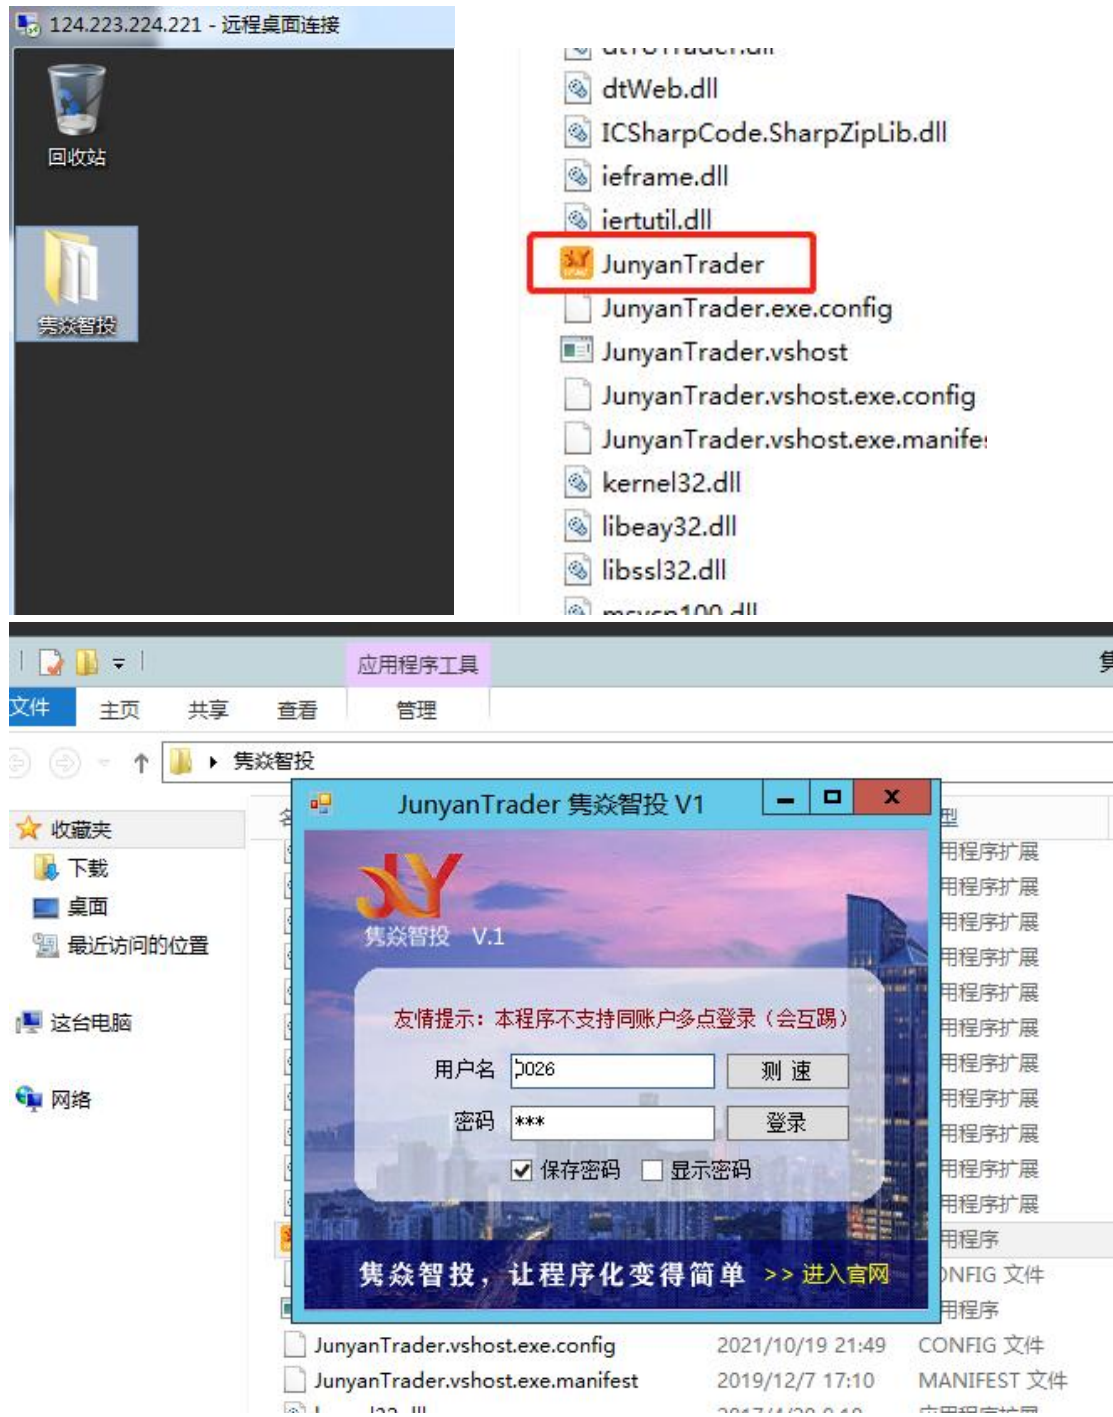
124.223.224.221 - 远程桌面连接

回收站

隽焱智投

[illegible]
dtWeb.dll
ICSharpCode.SharpZipLib.dll
ieframe.dll
iertutil.dll
JunyanTrader
JunyanTrader.exe.config
JunyanTrader.vshost
JunyanTrader.vshost.exe.config
JunyanTrader.vshost.exe.manife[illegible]
kernel32.dll
libeay32.dll
libssl32.dll
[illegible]

应用程序工具

文件 主页 共享 查看 管理

隽焱智投

收藏夹
下载
桌面
最近访问的位置

这台电脑

网络

JunyanTrader 隽焱智投 V1

隽焱智投 V.1

友情提示：本程序不支持同账户多点登录（会互踢）

用户名 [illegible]026 测 速

密码 *** 登录

保存密码 显示密码

隽焱智投，让程序化变得简单 >> 进入官网

型
用程序扩展
用程序扩展
用程序扩展
用程序扩展
用程序扩展
用程序扩展
用程序扩展
用程序扩展
用程序扩展
用程序扩展
用程序扩展
用程序
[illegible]NFIG 文件
用程序

JunyanTrader.vshost.exe.config 2021/10/19 21:49 CONFIG 文件
JunyanTrader.vshost.exe.manifest 2019/12/7 17:10 MANIFEST 文件